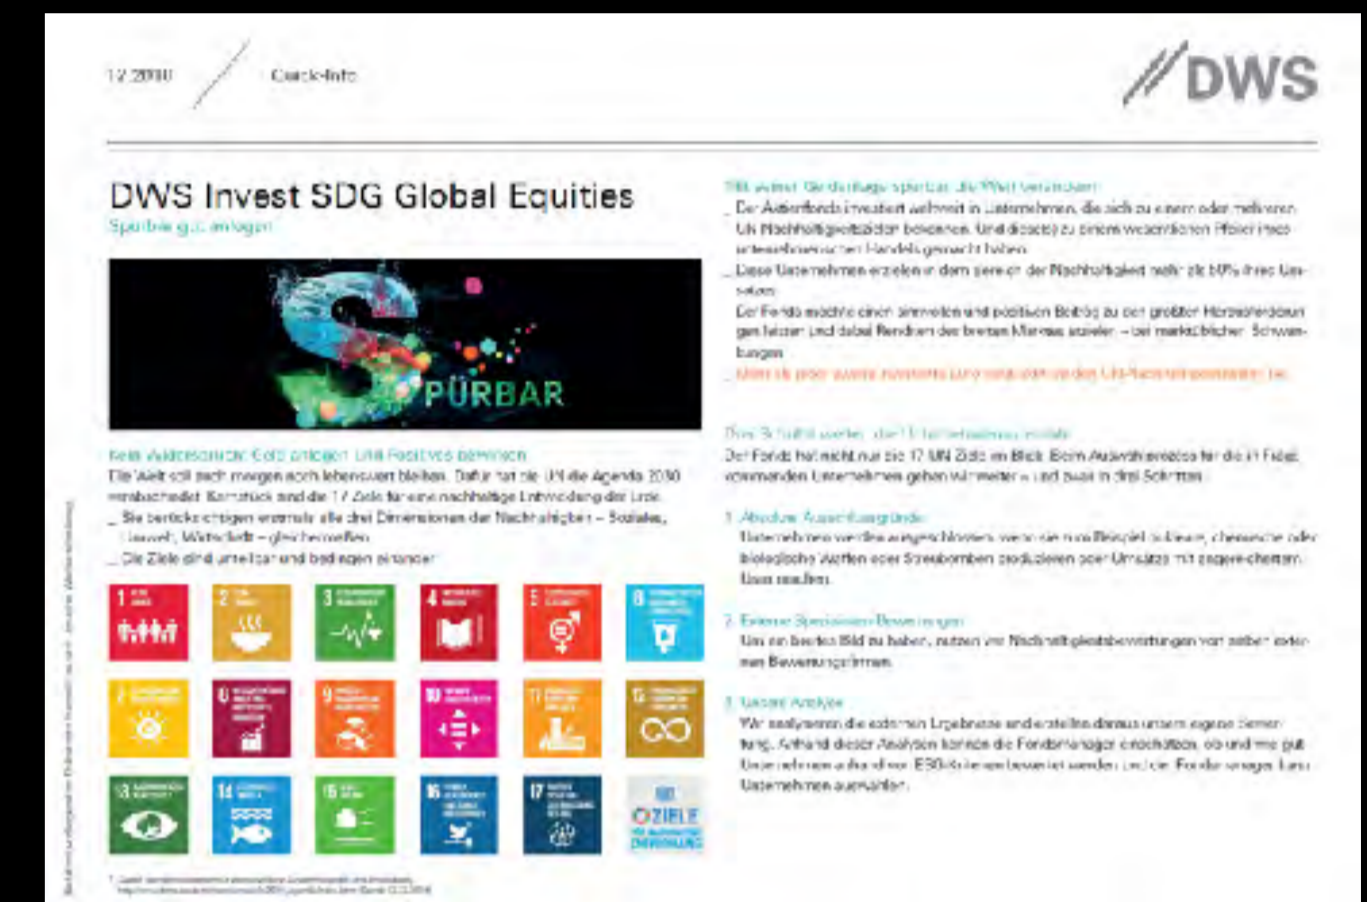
12.2020 Quick-Info

DWS

DWS Invest SDG Global Equities

Spürbar gut anlegen

SPÜRBAR

Kein Widerspruch: Geld anlegen und Positives bewirken

Die Welt soll auch morgen noch lebenswert bleiben. Dafür hat die UN die Agenda 2030 verabschiedet. Kernstück sind die 17 Ziele für eine nachhaltige Entwicklung der Erde.

_ Sie berücksichtigen erstmals alle drei Dimensionen der Nachhaltigkeit – Soziales, Umwelt, Wirtschaft – gleichermaßen.

_ Die Ziele sind unteilbar und bedingen einander.

Mit einer Geldanlage spürbar die Welt verändern

_ Der Aktienfonds investiert weltweit in Unternehmen, die sich zu einem oder mehreren UN Nachhaltigkeitszielen bekennen. Und dies(?) zu einem wesentlichen Pfeiler ihres unternehmerischen Handels gemacht haben.

_ Diese Unternehmen erzielen in dem Bereich der Nachhaltigkeit mehr als 50% ihres Umsatzes.

Der Fonds möchte einen sinnvollen und positiven Beitrag zu den großen Herausforderungen leisten und dabei Rendite der breiten Märkte erzielen – bei marktüblichen Schwankungen.

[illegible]

Drei Schritte weiter, die Unternehmen zu finden

Der Fonds hat nicht nur die 17 UN Ziele im Blick. Beim Auswahlprozess für die in Frage kommenden Unternehmen gehen wir weiter – und zwar in drei Schritten.

1. Absolute Ausschlussgründe

Unternehmen werden ausgeschlossen, wenn sie zum Beispiel Nuklear, chemische oder biologische Waffen oder Streubomben produzieren oder Umsätze mit dagegen... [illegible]

2. Externe Spezialisten-Bewertungen

Um ein breites Bild zu haben, nutzen wir Nachhaltigkeitsbewertungen von externen Bewertungsfirmen.

3. Unsere Analyse

Wir analysieren die externen Ergebnisse und erstellen daraus unsere eigene Bewertung. Anhand dieser Analysen kann der Fondsmanager entscheiden, ob und wie gut Unternehmen anhand von ESG-Kriterien bewertet werden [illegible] Fondsmanager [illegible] Unternehmen auswählen.

1 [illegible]
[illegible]

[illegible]